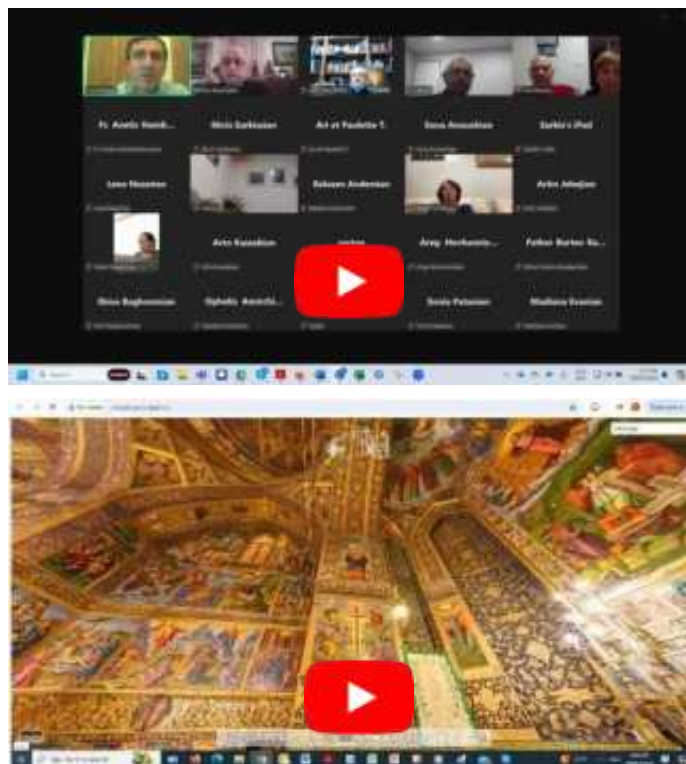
Fr. Arektc Hovh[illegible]

Shris Sarkissian

Art et Paulette T.

Sona Ananstian

Sarkis's iPad

Lena Hossian

Rebuan Andonian

Arkn Jebejian

Arto Kazadian

Arag. Hovhanni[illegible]

Father Barkev Ku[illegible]

Shoa Baghoomian

Ophelia Amirch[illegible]

Sonia Peterian

Madlene Evanian